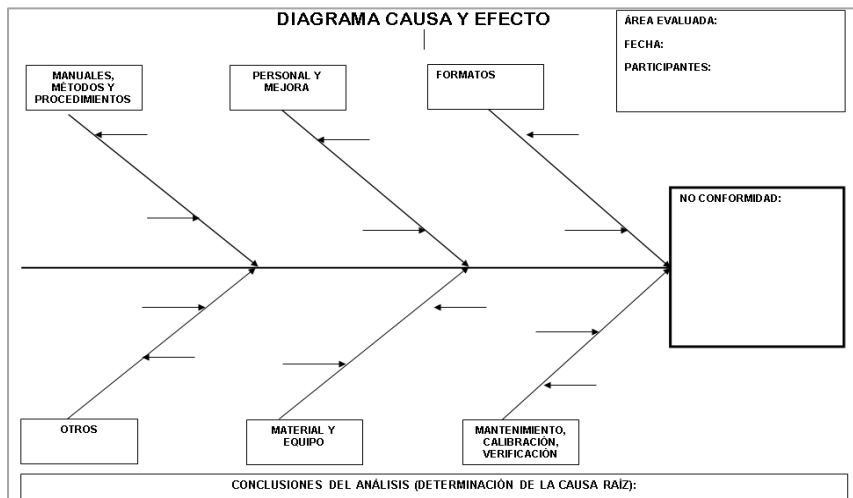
DIAGRAMA CAUSA Y EFECTO

ÁREA EVALUADA:

FECHA:

PARTICIPANTES:

MANUALES, MÉTODOS Y PROCEDIMIENTOS

PERSONAL Y MEJORA

FORMATOS

NO CONFORMIDAD:

OTROS

MATERIAL Y EQUIPO

MANTENIMIENTO, CALIBRACIÓN, VERIFICACIÓN

CONCLUSIONES DEL ANÁLISIS (DETERMINACIÓN DE LA CAUSA RAÍZ):